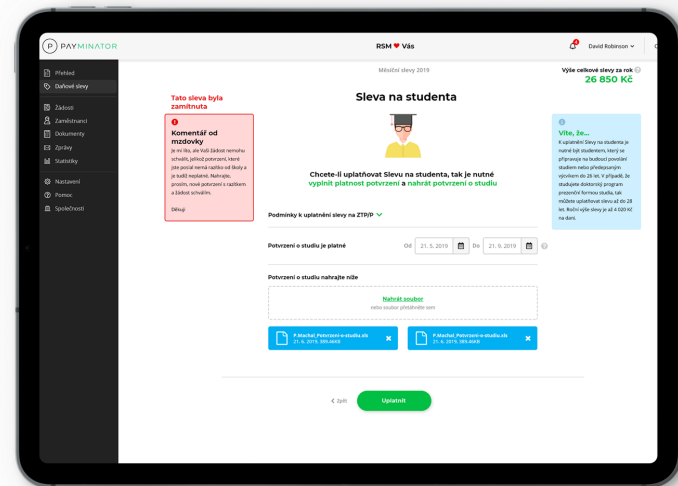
PAYMINATOR

RSM ♥ Vás

4

David Robinson

Přehled
Daňové slevy
Žádosti
Zaměstnanci
Dokumenty
Zprávy
Statistiky
Nastavení
Pomoc
Společnosti

Měsíční slevy 2019

Výše celkové slevy za rok
26 850 Kč

Tato sleva byla zamítnuta

Komentář od mzdovky
Je mi líto, ale Vaši žádost nemohu schválit, jelikož potvrzení, které jste poslal nemá razítko od školy a je tudíž neplatné. Nahrajte, prosím, nové potvrzení s razítkem a žádost schválím.

Děkuji

Sleva na studenta

Chcete-li uplatňovat Slevu na studenta, tak je nutné vyplnit platnost potvrzení a nahrát potvrzení o studiu

Víte, že...
K uplatnění Slevy na studenta je nutné být studentem, který se připravuje na budoucí povolání studiem nebo předepsaným výcvikem do 26 let. V případě, že studujete doktorský program prezenční formou studia, tak můžete uplatňovat slevu až do 28 let. Roční výše slevy je až 4 020 Kč na daní.

Podmínky k uplatnění slevy na ZTP/P

Potvrzení o studiu je platné
Od 21. 5. 2019 Do 21. 5. 2019

Potvrzení o studiu nahrajte níže

Nahrát soubor
nebo soubor přetáhněte sem

P.Machal_Potvrzeni-o-studiu.xls
21. 6. 2019, 389.46KB

P.Machal_Potvrzeni-o-studiu.xls
21. 6. 2019, 389.46KB

< Zpět
Uplatnit